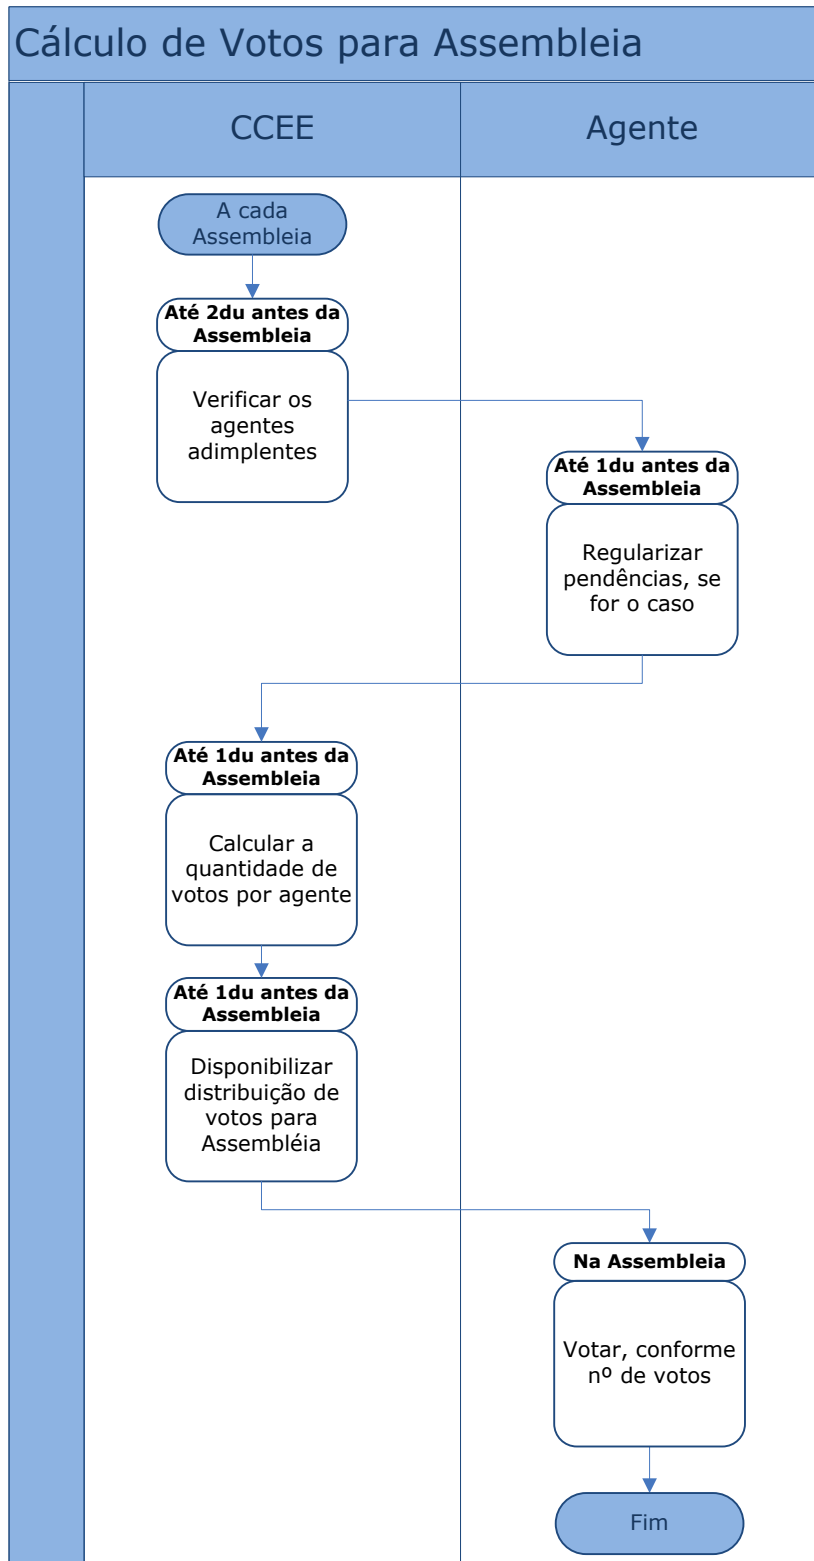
Cálculo de Votos para Assembleia

CCEE

Agente

A cada Assembleia

Até 2du antes da Assembleia

Verificar os agentes adimplentes

Até 1du antes da Assembleia

Regularizar pendências, se for o caso

Até 1du antes da Assembleia

Calcular a quantidade de votos por agente

Até 1du antes da Assembleia

Disponibilizar distribuição de votos para Assembléia

Na Assembleia

Votar, conforme nº de votos

Fim